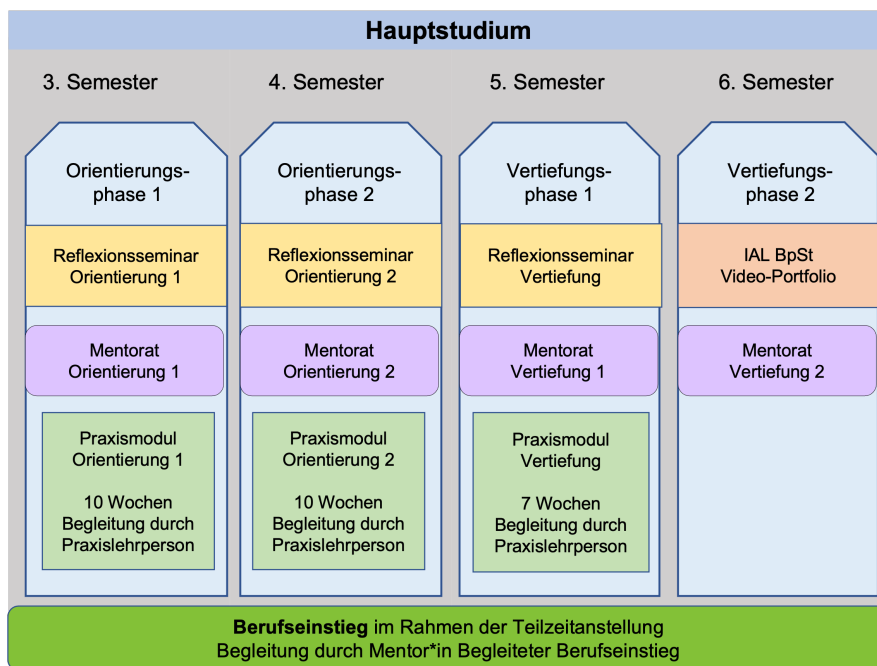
Hauptstudium

3. Semester

Orientierungsphase 1

Reflexionsseminar Orientierung 1

Mentorat Orientierung 1

Praxismodul Orientierung 1

10 Wochen Begleitung durch Praxislehrperson

4. Semester

Orientierungsphase 2

Reflexionsseminar Orientierung 2

Mentorat Orientierung 2

Praxismodul Orientierung 2

10 Wochen Begleitung durch Praxislehrperson

5. Semester

Vertiefungsphase 1

Reflexionsseminar Vertiefung

Mentorat Vertiefung 1

Praxismodul Vertiefung

7 Wochen Begleitung durch Praxislehrperson

6. Semester

Vertiefungsphase 2

IAL BpSt Video-Portfolio

Mentorat Vertiefung 2

**Berufseinstieg** im Rahmen der Teilzeitanstellung
Begleitung durch Mentor*in Begleiteter Berufseinstieg